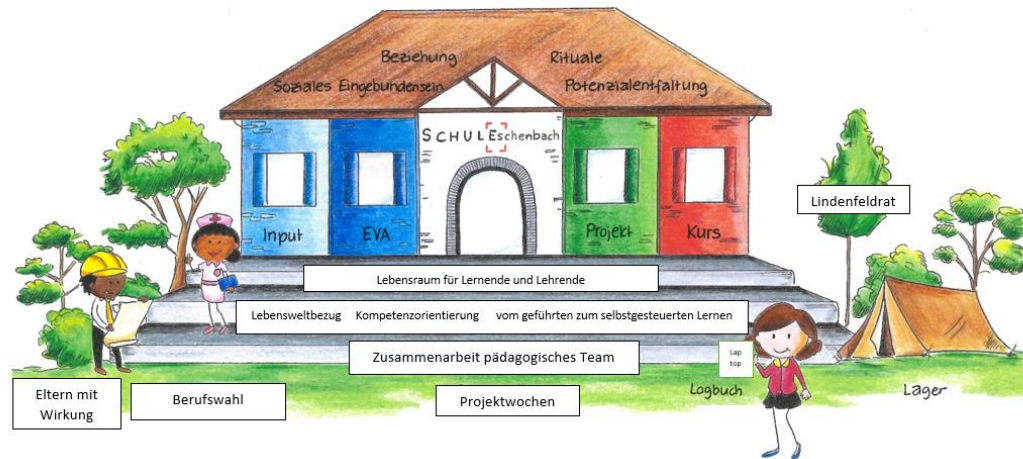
Beziehung Rituale
Soziales Eingebundensein Potenzialentfaltung

SCHULEschenbach

Input EVA Projekt Kurs

Lindenfeldrat

Lebensraum für Lernende und Lehrende

Lebensweltbezug Kompetenzorientierung vom geführten zum selbstgesteuerten Lernen

Zusammenarbeit pädagogisches Team

Lap top

Eltern mit Wirkung

Berufswahl

Projektwochen

Logbuch

Lager